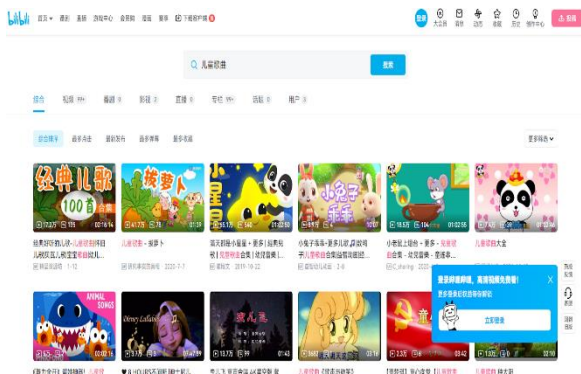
bilibili 首页 番剧 直播 游戏中心 会员购 漫画 赛事 下载客户端 登录 大会员 消息 动态 收藏 历史 创作中心 投稿

儿童歌曲 搜索

综合 视频 番剧 影视 直播 专栏 话题 用户

综合排序 最多播放 最新发布 最多弹幕 最多收藏 更多筛选

经典儿歌 100首

拔萝卜

小星星

小燕子

经典好听儿歌100首儿童歌曲 儿歌联播大全经典儿...

儿童歌曲 - 拔萝卜

莫扎特小星星变奏曲 更多 | 星星 | 儿童歌曲合集

小兔子乖乖+更多儿歌 | 宝宝巴士儿童歌曲

小老鼠上灯台 - 更多 - 宝宝巴士 - 儿童歌曲

儿童歌曲大全

ANIMAL SONGS

Disney Lullabies

虫儿飞

登录即享播放，高清视频免费看!

更多登录后权益等你解锁

立即登录